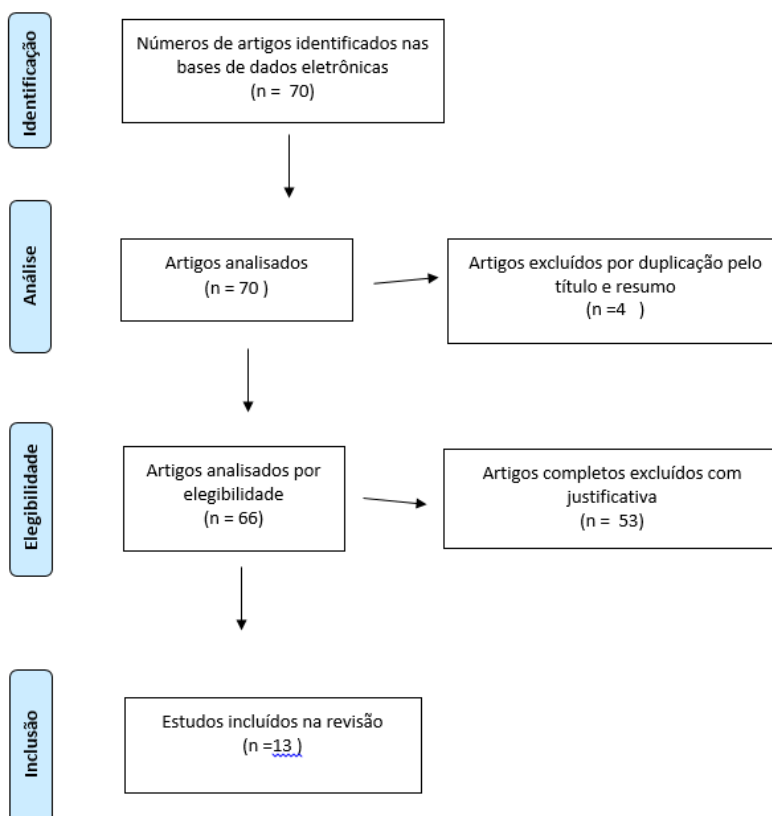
Identificação

Números de artigos identificados nas bases de dados eletrônicas
(n = 70)

Análise

Artigos analisados
(n = 70 )

Artigos excluídos por duplicação pelo título e resumo
(n =4 )

Elegibilidade

Artigos analisados por elegibilidade
(n = 66)

Artigos completos excluídos com justificativa
(n = 53)

Inclusão

Estudos incluídos na revisão
(n =13 )